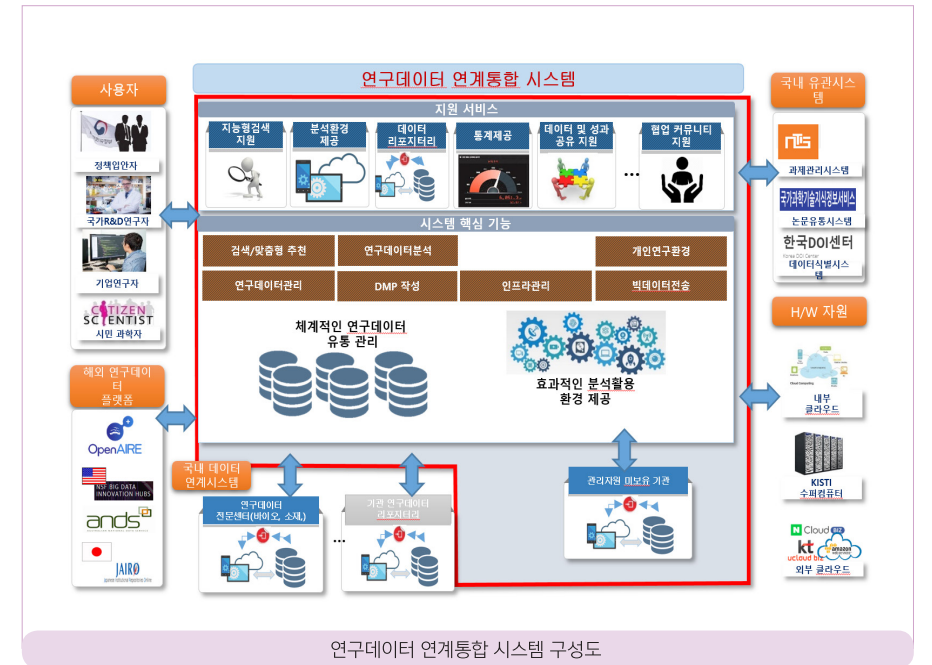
연구데이터 연계통합 시스템

사용자

정책입안자

국가R&D연구자

기업연구자

CITIZEN SCIENTIST

시민 과학자

해외 연구데이터 플랫폼

OpenAIRE

NSF BIG DATA INNOVATION HUBS

ands

JAIRO

지원 서비스

지능형검색 지원

분석환경 제공

데이터 리포지터리

통계제공

데이터 및 성과 공유 지원

…

협업 커뮤니티 지원

시스템 핵심 기능

검색/맞춤형 추천

연구데이터분석

개인연구환경

연구데이터관리

DMP 작성

인프라관리

빅데이터전송

체계적인 연구데이터 유통 관리

효과적인 분석활용 환경 제공

국내 데이터 연계시스템

연구데이터 전문센터(바이오, 소재,)

…

기관 연구데이터 리포지터리

관리자원 미보유 기관

국내 유관시스템

NTIS

과제관리시스템

국가과학기술지식정보서비스

논문유통시스템

한국DOI센터

Korea DOI Center

데이터식별시스템

H/W 자원

Cloud Computing

내부 클라우드

KISTI 슈퍼컴퓨터

N Cloud

kt ucloud biz

amazon web services

외부 클라우드

연구데이터 연계통합 시스템 구성도